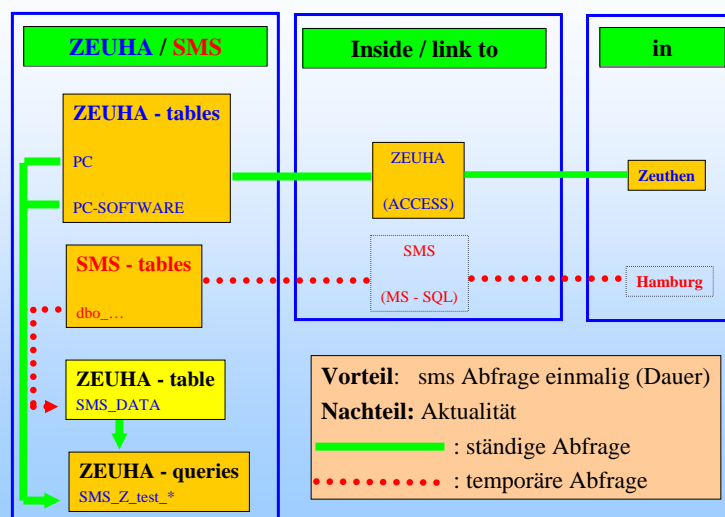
ZEUHA / SMS

Inside / link to

in

ZEUHA - tables

PC

PC-SOFTWARE

ZEUHA

(ACCESS)

Zeuthen

SMS - tables

dbo_...

SMS

(MS - SQL)

Hamburg

ZEUHA - table

SMS_DATA

ZEUHA - queries

SMS_Z_test_*

Vorteil: sms Abfrage einmalig (Dauer)

Nachteil: Aktualität

: ständige Abfrage

: temporäre Abfrage